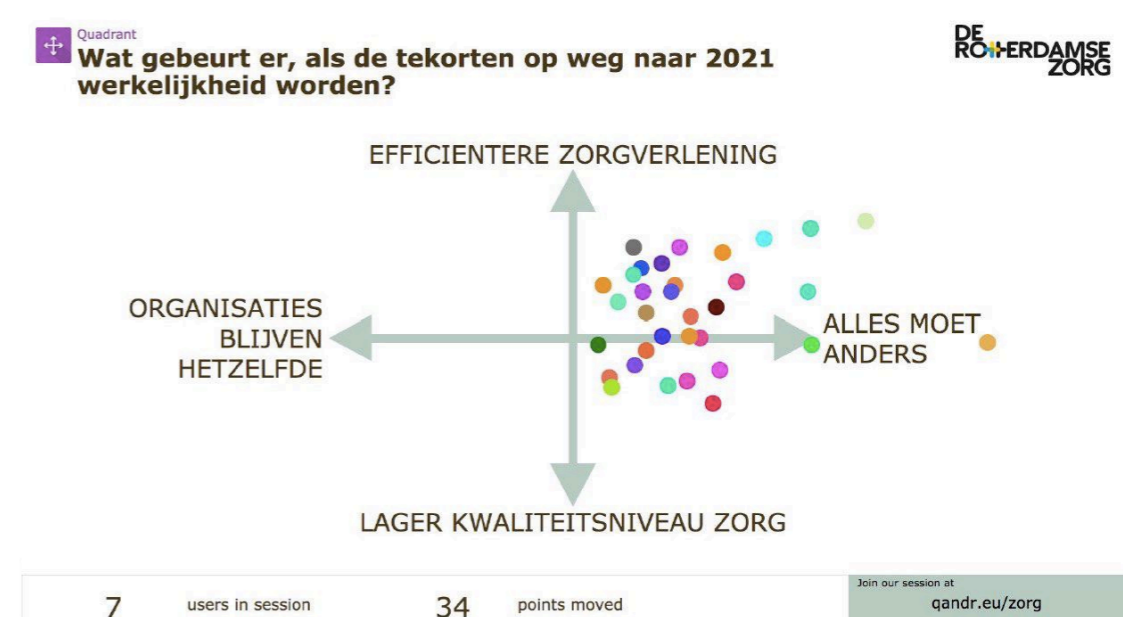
Quadrant
Wat gebeurt er, als de tekorten op weg naar 2021 werkelijkheid worden?

DE ROTTERDAMSE ZORG

EFFICIENTERE ZORGVERLENING

ORGANISATIES BLIJVEN HETZELFDE

ALLES MOET ANDERS

LAGER KWALITEITSNIVEAU ZORG

7 users in session

34 points moved

Join our session at
qandr.eu/zorg